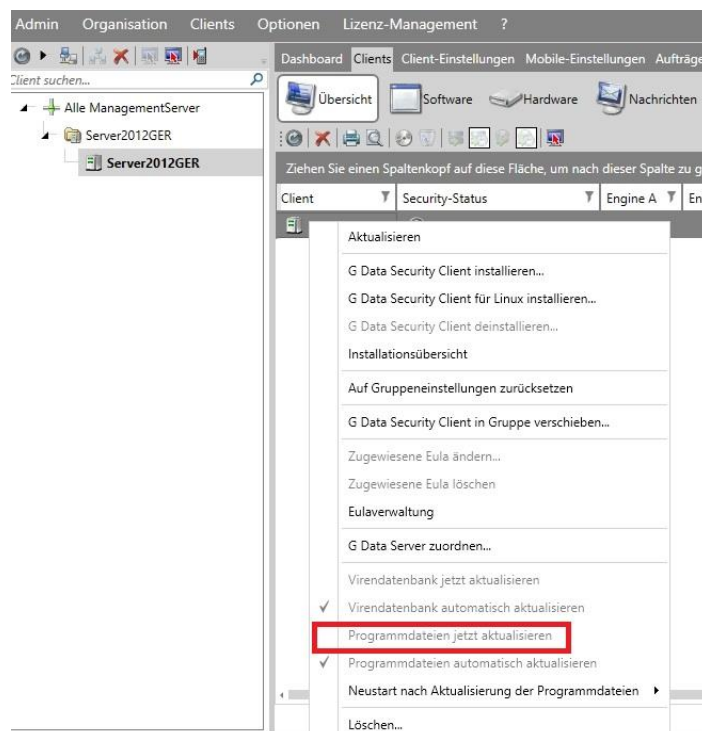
Admin Organisation Clients Optionen Lizenz-Management ?

Client suchen...

Alle ManagementServer

Server2012GER

Server2012GER

Dashboard Clients Client-Einstellungen Mobile-Einstellungen Aufträge

Übersicht Software Hardware Nachrichten

Ziehen Sie einen Spaltenkopf auf diese Fläche, um nach dieser Spalte zu g

| Client | Security-Status | Engine A | En |
|---|---|---|---|

Aktualisieren

G Data Security Client installieren...

G Data Security Client für Linux installieren...

G Data Security Client deinstallieren...

Installationsübersicht

Auf Gruppeneinstellungen zurücksetzen

G Data Security Client in Gruppe verschieben...

Zugewiesene Eula ändern...

Zugewiesene Eula löschen

Eulaverwaltung

G Data Server zuordnen...

Virendatenbank jetzt aktualisieren

✓ Virendatenbank automatisch aktualisieren

Programmdateien jetzt aktualisieren

✓ Programmdateien automatisch aktualisieren

Neustart nach Aktualisierung der Programmdateien

Löschen...